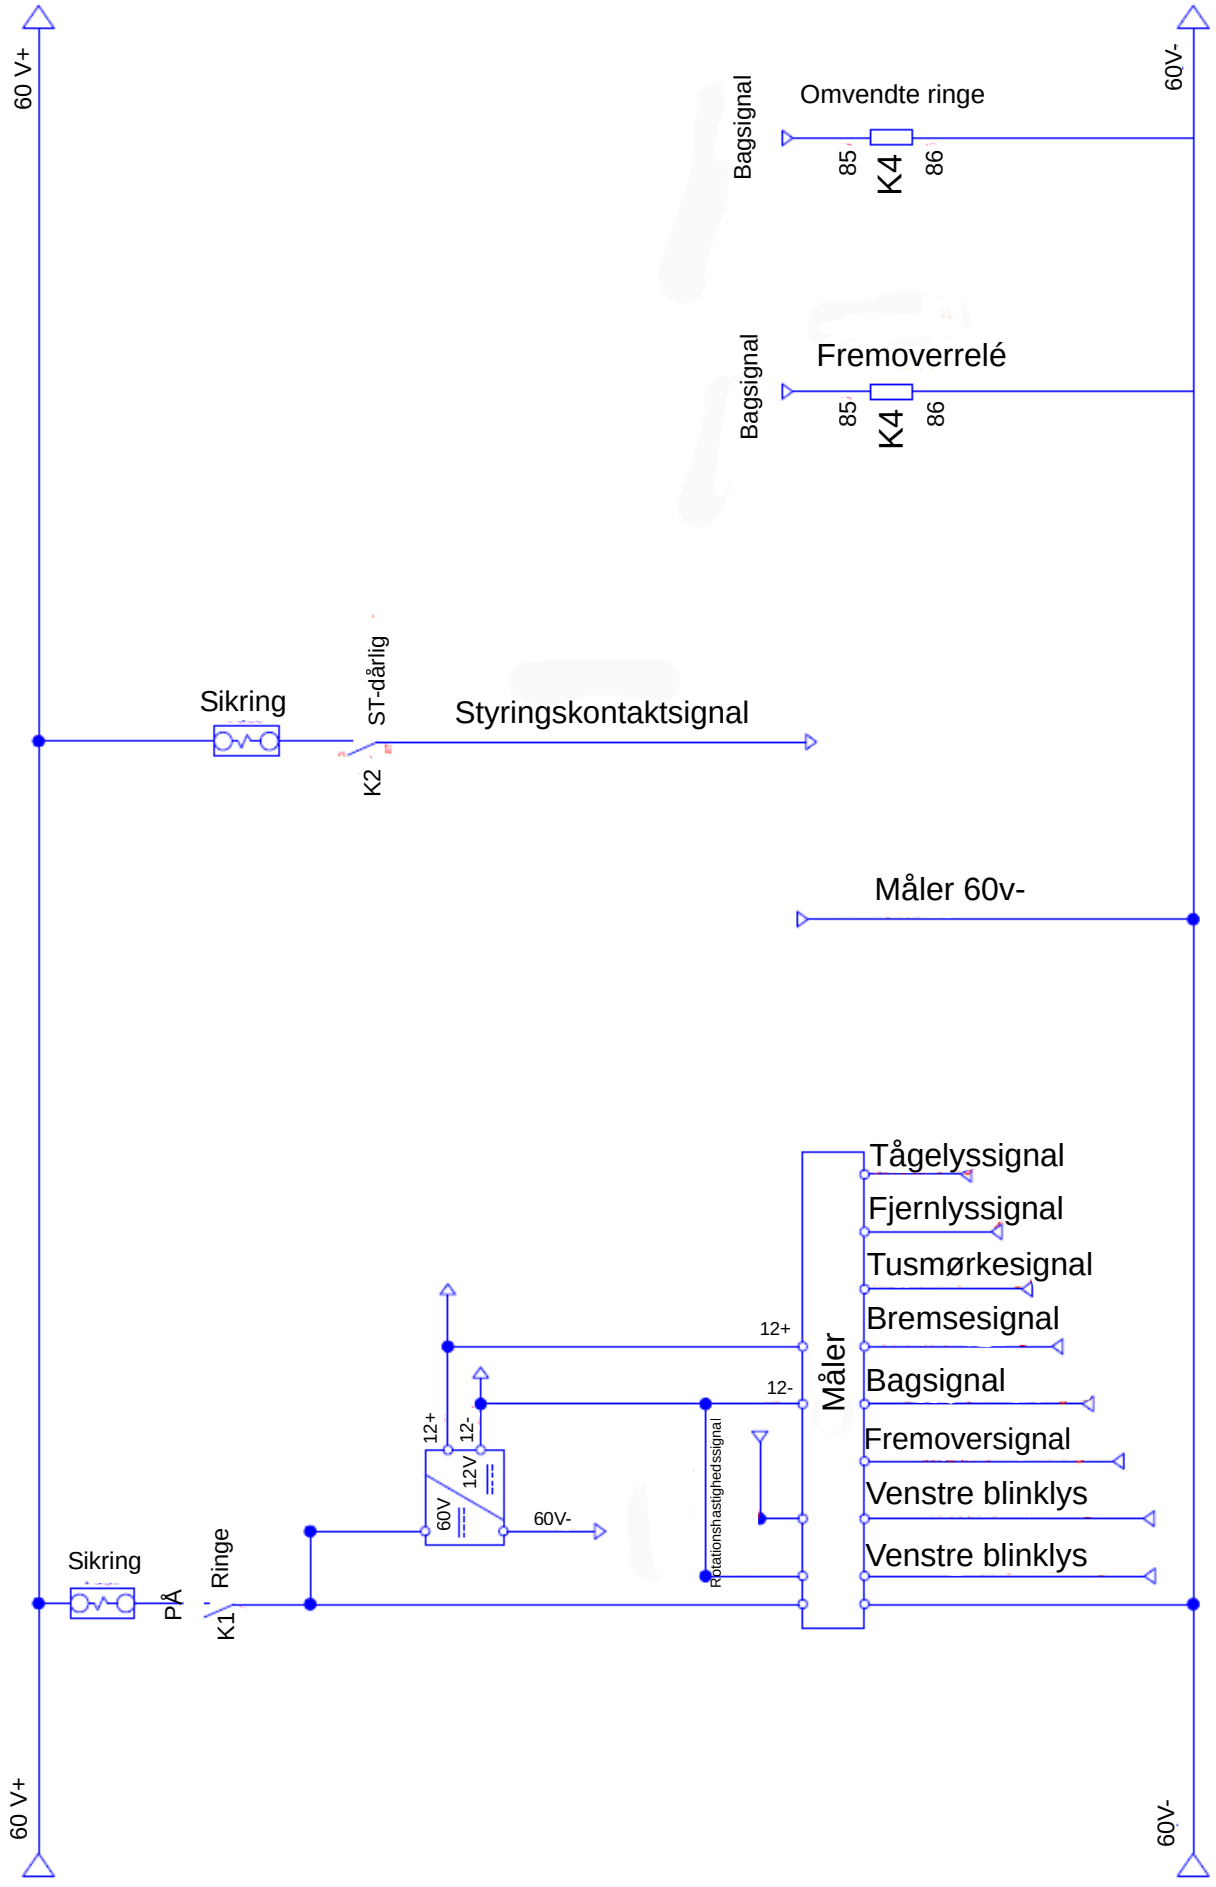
60 V+
60V-
Bagsignal
Omvendte ringe
85
K4
86
Bagsignal
Fremoverrelé
85
K4
86
Sikring
ST-dårlig
Styringskontaktsignal
K2
Måler 60v-
Tågelyssignal
Fjernlyssignal
Tusmørkesignal
Bremsesignal
Bagsignal
Fremoversignal
Venstre blinklys
Venstre blinklys
Måler
12+
12-
12+
12-
12V
60V
60V-
Rotationshastighedssignal
Sikring
PÅ
Ringe
K1
60 V+
60V-